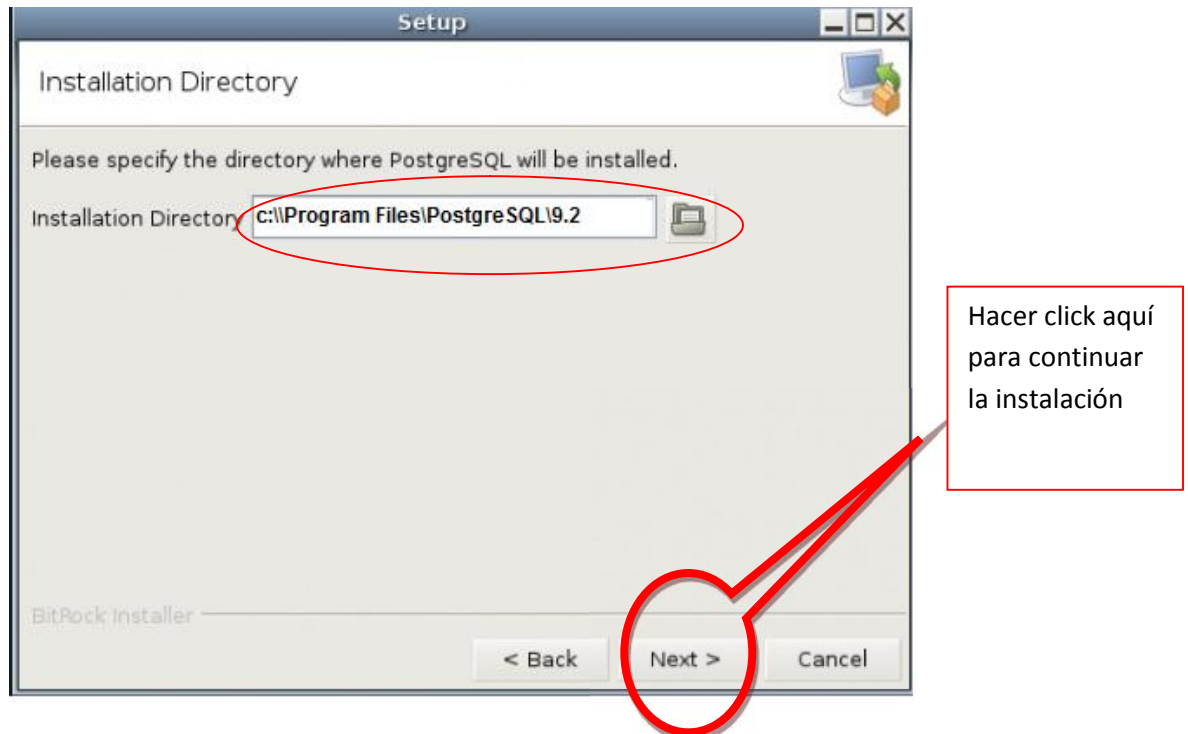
Setup

Installation Directory

Please specify the directory where PostgreSQL will be installed.

Installation Directory c:\\Program Files\PostgreSQL\9.2

Hacer click aquí para continuar la instalación

BitRock Installer

< Back

Next >

Cancel